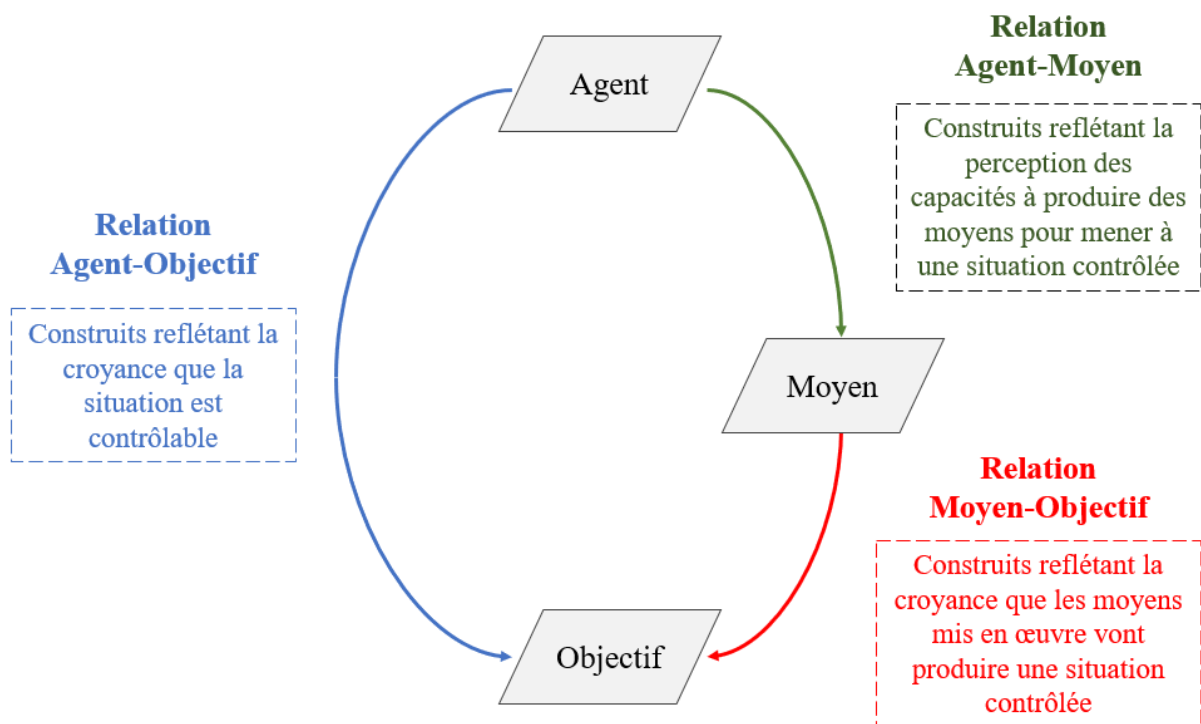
Agent

Relation Agent-Moyen

Construits reflétant la perception des capacités à produire des moyens pour mener à une situation contrôlée

Relation Agent-Objectif

Construits reflétant la croyance que la situation est contrôlable

Moyen

Relation Moyen-Objectif

Construits reflétant la croyance que les moyens mis en œuvre vont produire une situation contrôlée

Objectif